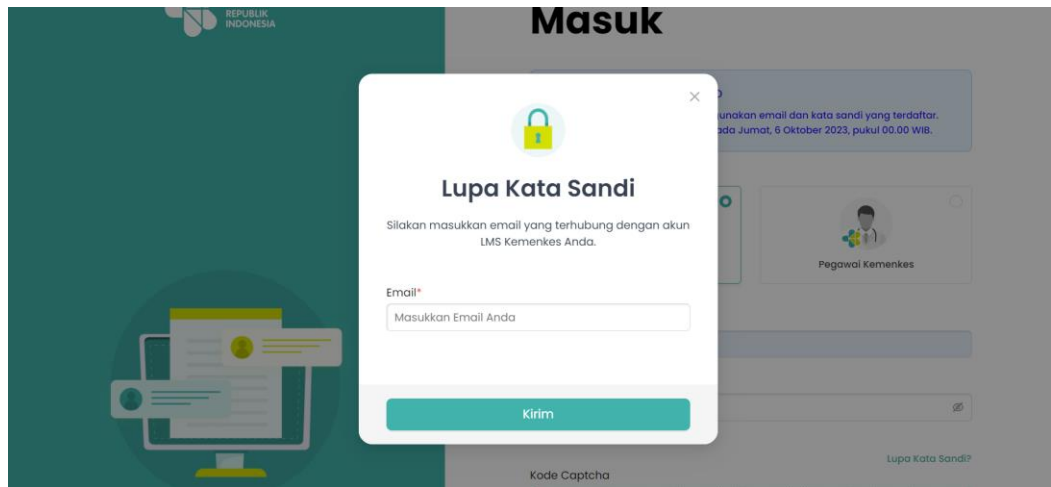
REPUBLIK INDONESIA

Masuk

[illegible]unakan email dan kata sandi yang terdaftar. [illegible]ada Jumat, 6 Oktober 2023, pukul 00.00 WIB.

Pegawai Kemenkes

Lupa Kata Sandi?

Kode Captcha

×

Lupa Kata Sandi

Silakan masukkan email yang terhubung dengan akun LMS Kemenkes Anda.

Email*

Masukkan Email Anda

Kirim